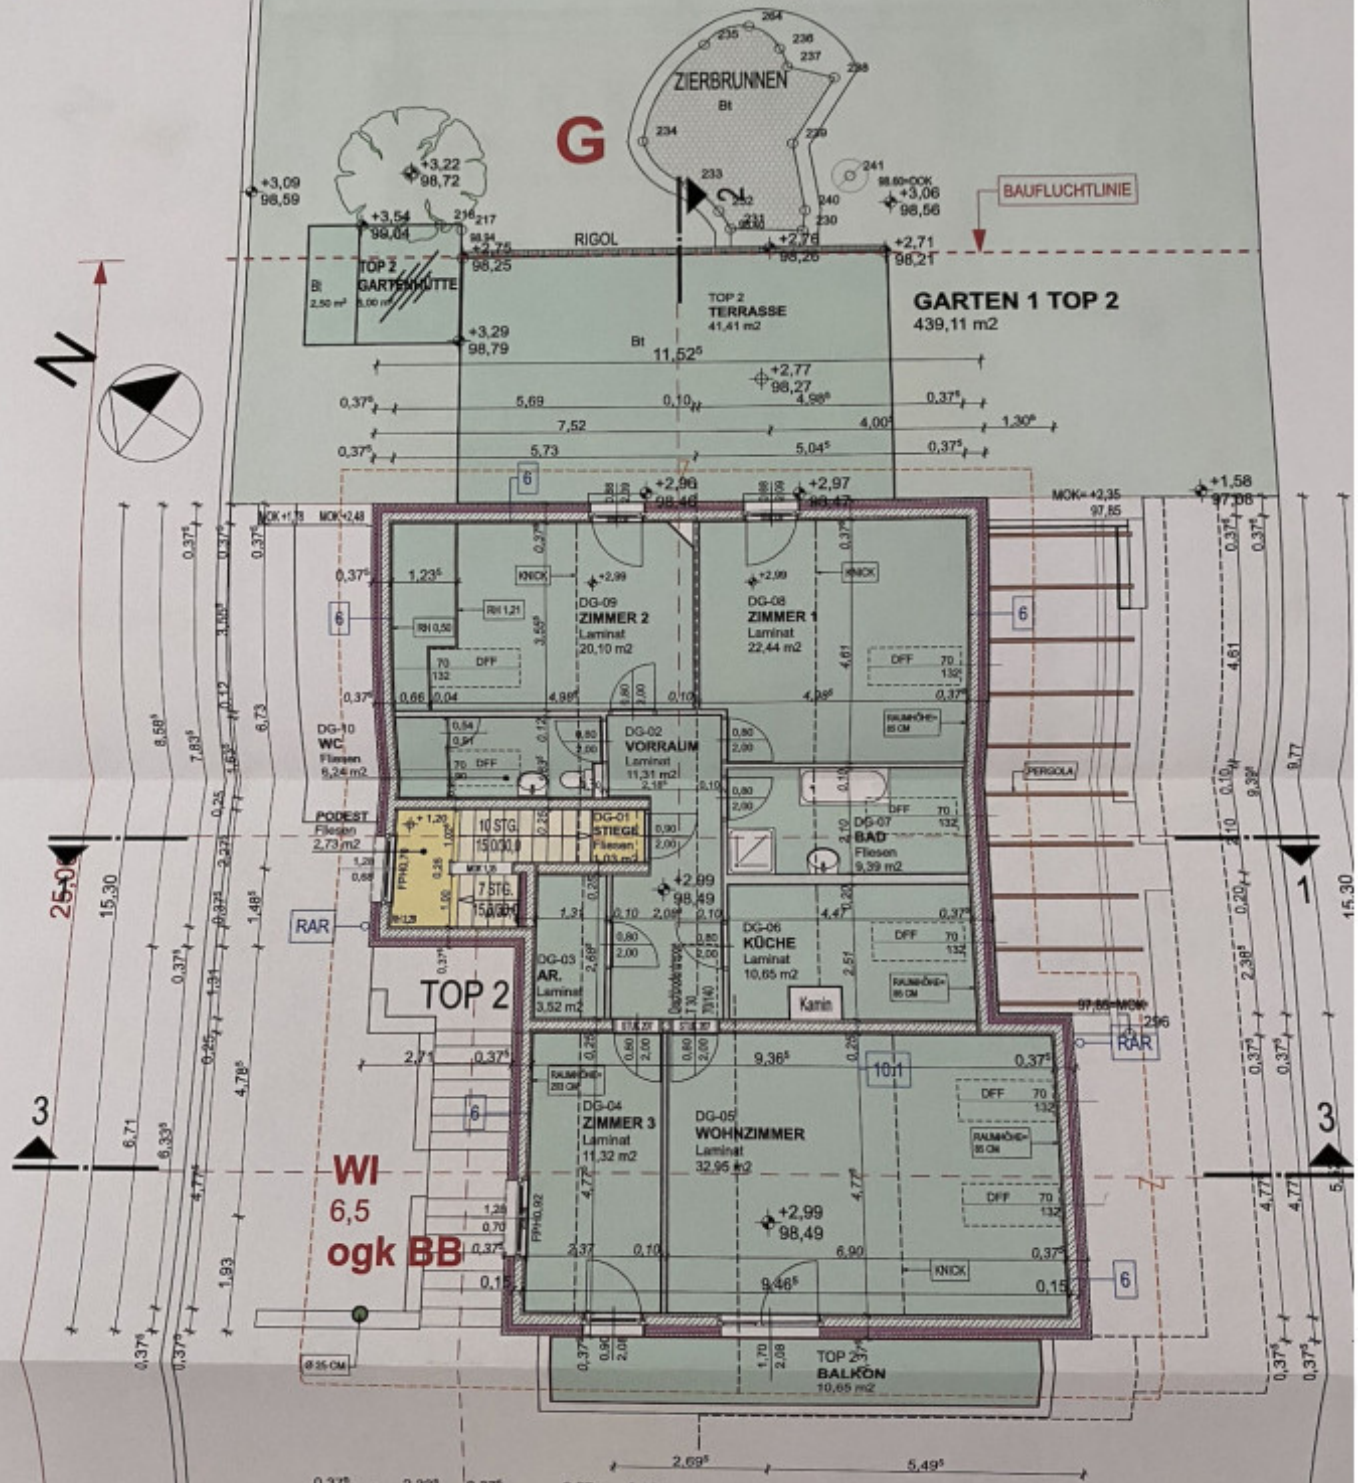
264
235
236
237
238
ZIERBRUNNEN
Bt
234
239
241
233
2
232
231
240
230
G
+3,22
98,72
+3,09
98,59
+3,54
99,04
216
217
+2,75
98,25
RIGOL
+2,76
98,26
+2,71
98,21
98,60=OOK
+3,06
98,56
BAUFLUCHTLINIE
Bt
2,50 m²
TOP 2
GARTENHÜTTE
5,00 m²
+3,29
98,79
TOP 2
TERRASSE
41,41 m2
Bt
11,52⁵
GARTEN 1 TOP 2
439,11 m2
N
+2,77
98,27
0,37⁵
5,69
0,10
4,98⁵
0,37⁵
7,52
4,00
1,30⁶
0,37⁵
5,73
5,04⁵
0,37⁵
6
+2,96
98,46
+2,97
98,47
+1,58
97,08
MOK+2,35
97,85
MOK+1,78
MOK+2,48
0,37⁵
1,23⁵
KNICK
+2,99
DG-09
ZIMMER 2
Laminat
20,10 m2
RH 1,21
RH 0,50
DFF
70
132
0,37⁵
0,66
0,04
4,98⁵
0,10
+2,99
DG-08
ZIMMER 1
Laminat
22,44 m2
KNICK
DFF
70
132
4,61
4,98⁵
0,37⁵
6
6
DG-10
WC
Fliesen
6,24 m2
0,54
0,91
DFF
DG-02
VORRAUM
Laminat
11,31 m2
0,80
2,00
RAUMHÖHE= 85 CM
PERGOLA
PODEST
Fliesen
2,73 m2
+1,20
10 STG.
15,0/30,0
DG-01
STIEGE
Fliesen
1,03 m2
0,90
2,00
DG-07
BAD
Fliesen
9,39 m2
DFF
70
132
7 STG.
15,0/30,0
+2,99
98,49
RAR
1,21
2,10
2,08
2,10
4,47
0,37⁵
DG-06
KÜCHE
Laminat
10,65 m2
DFF
70
132
RAUMHÖHE= 85 CM
Kamin
DG-03
AR.
3,52 m2
TOP 2
97,85=MOK
296
RAR
2,71
0,37⁵
9,36⁵
0,37⁵
10/11
RAUMHÖHE= 203 CM
DG-04
ZIMMER 3
Laminat
11,32 m2
DG-05
WOHNZIMMER
Laminat
32,95 m2
DFF
70
132
RAUMHÖHE= 85 CM
DFF
70
132
6
3
3
WI
6,5
ogk BB
+2,99
98,49
1,28
0,70
0,37⁵
2,37
0,10
6,90
0,37⁵
0,15
9,46⁵
KNICK
0,15
6
25,00
15,30
15,30
1
9,77
Ø 25 CM
TOP 2
BALKON
10,65 m2
2,69⁵
5,49⁵